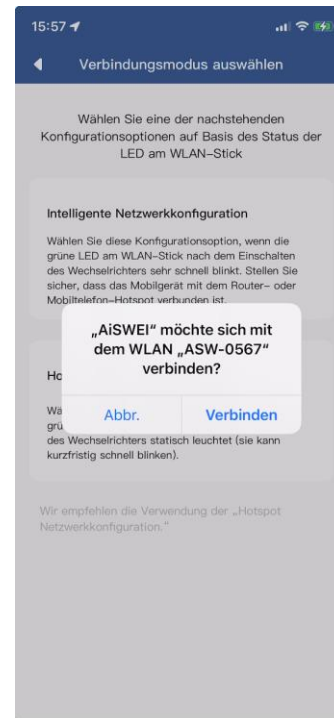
15:57

Verbindungsmodus auswählen

Wählen Sie eine der nachstehenden Konfigurationsoptionen auf Basis des Status der LED am WLAN-Stick

Intelligente Netzwerkkonfiguration

Wählen Sie diese Konfigurationsoption, wenn die grüne LED am WLAN-Stick nach dem Einschalten des Wechselrichters sehr schnell blinkt. Stellen Sie sicher, dass das Mobilgerät mit dem Router- oder Mobiltelefon-Hotspot verbunden ist.

Ho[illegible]

Wa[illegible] grü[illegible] des Wechselrichters statisch leuchtet (sie kann kurzfristig schnell blinken).

„AiSWEI" möchte sich mit dem WLAN „ASW-0567" verbinden?

Abbr.

Verbinden

Wir empfehlen die Verwendung der „Hotspot Netzwerkkonfiguration."